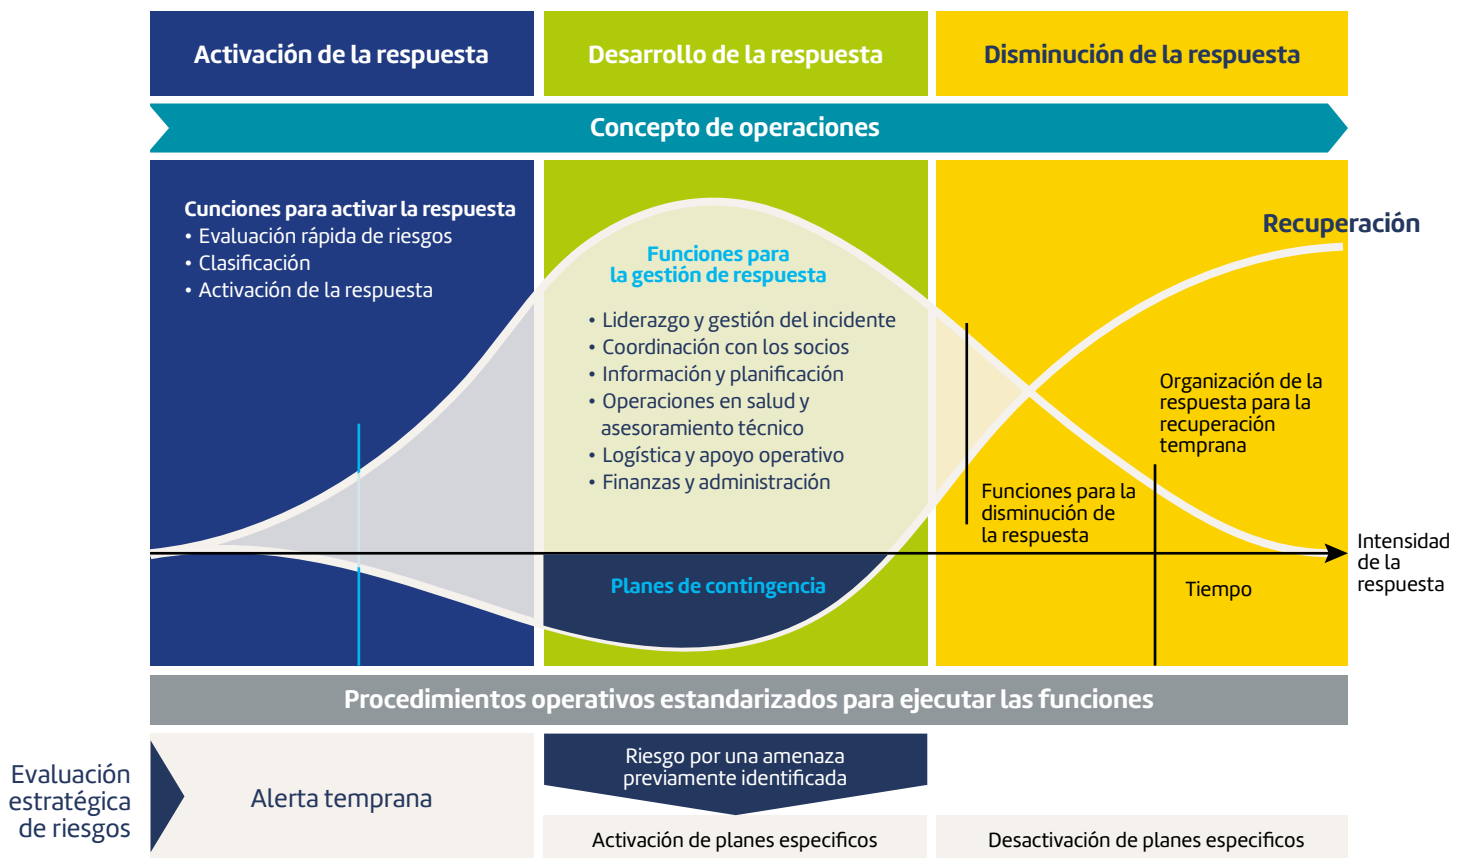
Activación de la respuesta

Desarrollo de la respuesta

Disminución de la respuesta

Concepto de operaciones

Cunciones para activar la respuesta
• Evaluación rápida de riesgos
• Clasificación
• Activación de la respuesta

Funciones para la gestión de respuesta

• Liderazgo y gestión del incidente
• Coordinación con los socios
• Información y planificación
• Operaciones en salud y asesoramiento técnico
• Logística y apoyo operativo
• Finanzas y administración

Recuperación

Organización de la respuesta para la recuperación temprana

Funciones para la disminución de la respuesta

Intensidad de la respuesta

Planes de contingencia

Tiempo

Procedimientos operativos estandarizados para ejecutar las funciones

Evaluación estratégica de riesgos

Alerta temprana

Riesgo por una amenaza previamente identificada

Activación de planes especificos

Desactivación de planes especificos